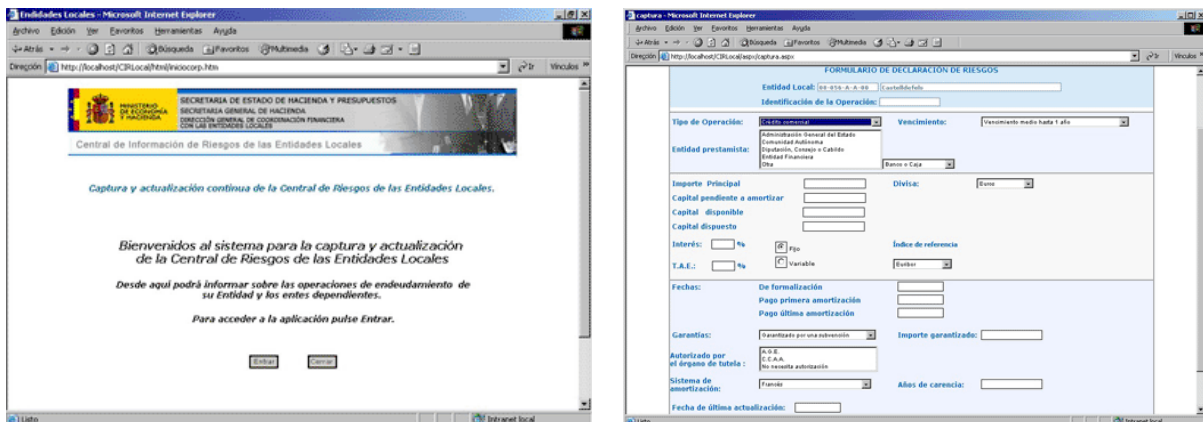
Entidades Locales - Microsoft Internet Explorer

Archivo Edición Ver Favoritos Herramientas Ayuda

Atrás Búsqueda Favoritos Multimedia

Dirección http://localhost/CIRLocal/html/iniciocorp.htm Ir Vínculos

MINISTERIO DE ECONOMÍA Y HACIENDA

SECRETARIA DE ESTADO DE HACIENDA Y PRESUPUESTOS
SECRETARIA GENERAL DE HACIENDA
DIRECCIÓN GENERAL DE COORDINACIÓN FINANCIERA CON LAS ENTIDADES LOCALES

Central de Información de Riesgos de las Entidades Locales

Captura y actualización continua de la Central de Riesgos de las Entidades Locales.

Bienvenidos al sistema para la captura y actualización de la Central de Riesgos de las Entidades Locales

Desde aquí podrá informar sobre las operaciones de endeudamiento de su Entidad y los entes dependientes.

Para acceder a la aplicación pulse Entrar.

Entrar Cerrar

Listo Intranet local

captura - Microsoft Internet Explorer

Archivo Edición Ver Favoritos Herramientas Ayuda

Atrás Búsqueda Favoritos Multimedia

Dirección http://localhost/CIRLocal/aspx/captura.aspx Ir Vínculos

FORMULARIO DE DECLARACIÓN DE RIESGOS

Entidad Local: 08-056-A-A-00 Castelldefels

Identificación de la Operación:

Tipo de Operación: Crédito comercial

Vencimiento: Vencimiento medio hasta 1 año

Entidad prestamista: Administración General del Estado
Comunidad Autónoma
Diputación, Consejo o Cabildo
Entidad Financiera
Otro

Banco o Caja

Importe Principal

Divisa: Euros

Capital pendiente a amortizar

Capital disponible

Capital dispuesto

Interés: %

Fijo

Índice de referencia

T.A.E.: %

Variable

Euribor

Fechas: De formalización

Pago primera amortización

Pago última amortización

Garantías: Garantizado por una subvención

Importe garantizado:

Autorizado por el órgano de tutela :
A.G.E.
C.C.A.A.
No necesita autorización

Sistema de amortización: Francés

Años de carencia:

Fecha de última actualización:

Listo Intranet local